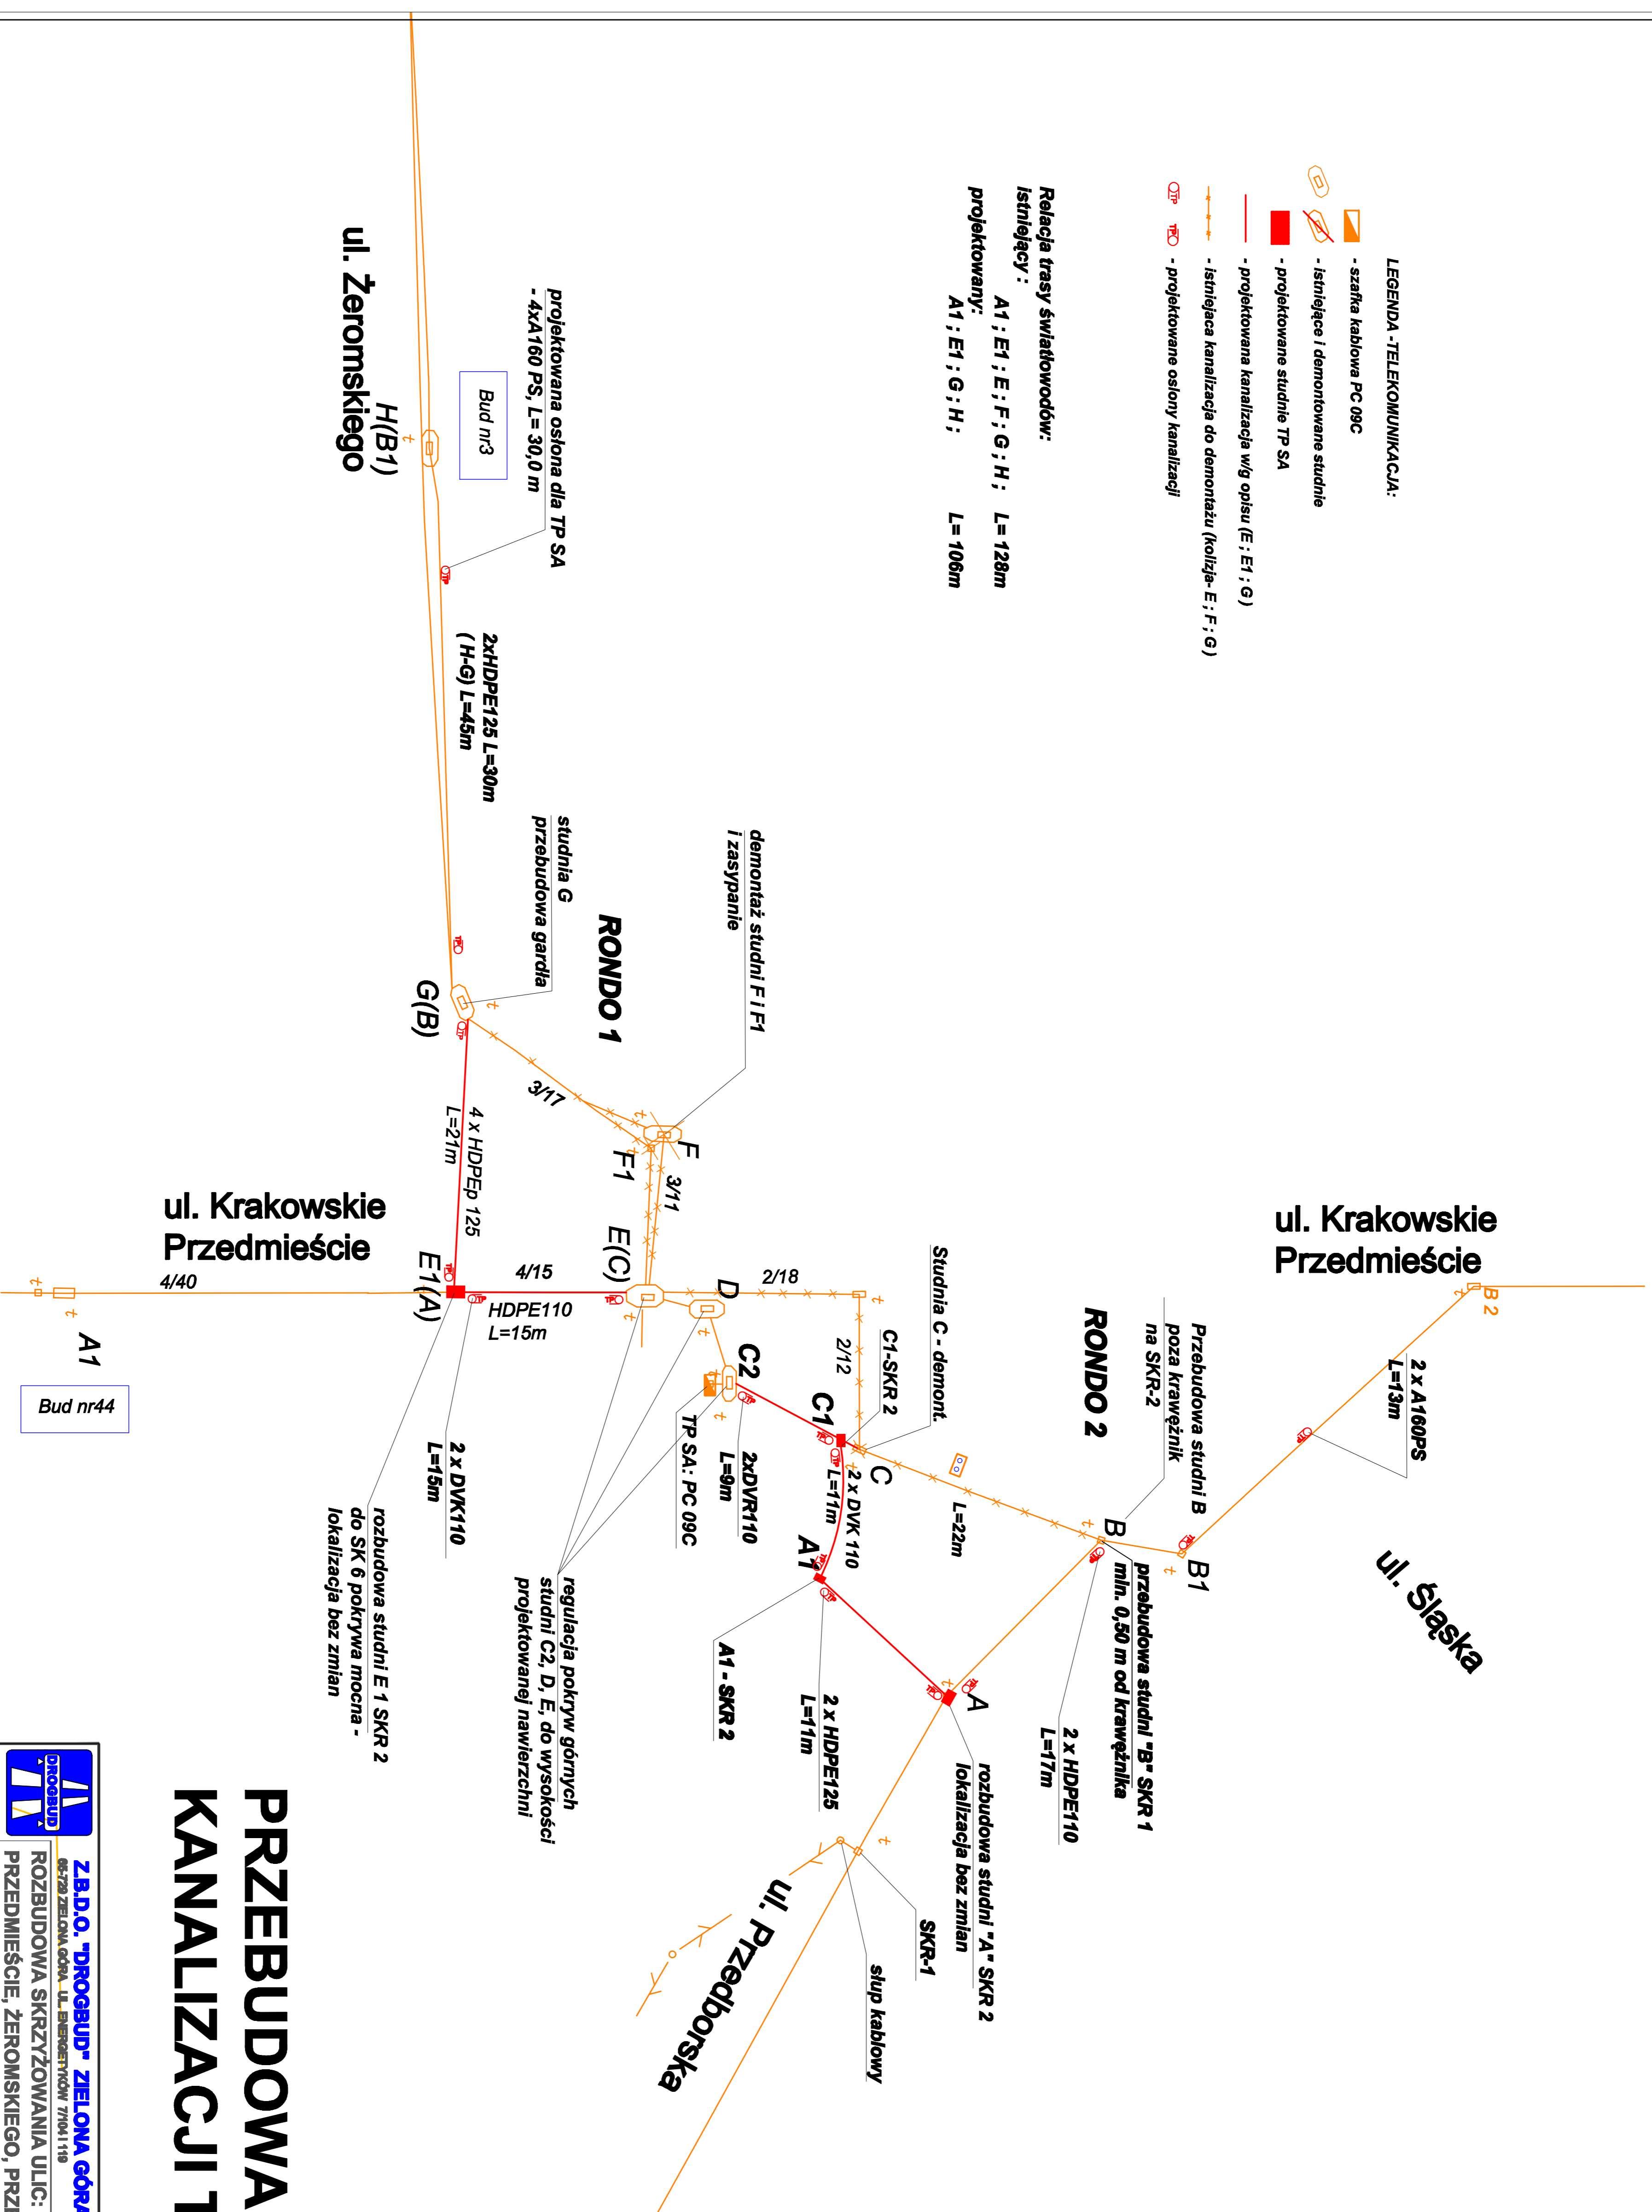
LEGENDA -TELEKOMUNIKACJA:
- szafka kablowa PC 09C
- istniejące i demontowane studnie
- projektowane studnie TP SA
- projektowana kanalizacja w/g opisu (E ; E1 ; G )
- istniejąca kanalizacja do demontażu (kolizja- E ; F ; G )
- projektowane osłony kanalizacji

Relacja trasy światłowodów:
istniejący : A1 ; E1 ; E ; F ; G ; H ; L= 128m
projektowany: A1 ; E1 ; G ; H ; L= 106m

ul. Żeromskiego
H(B1)
Bud nr3
projektowana osłona dla TP SA - 4xA160 PS, L= 30,0 m
2xHDPE125 L=30m ( H-G) L=45m
studnia G przebudowa gardła
demontaż studni F i F1 i zasypanie
RONDO 1
G(B)
3/17
F
F1
3/11
4 x HDPEp 125 L=21m
ul. Krakowskie Przedmieście
E1(A)
4/15
E(C)
D
2/18
4/40
HDPE110 L=15m
A1
Bud nr44
Studnia C - demont.
C1-SKR 2
2/12
C2
C1
TP SA: PC 09C
2xDVR110 L=9m
2 x DVK 110 L=11m
C
A1
A1 - SKR 2
2 x HDPE125 L=11m
2 x DVK110 L=15m
rozbudowa studni E 1 SKR 2 do SK 6 pokrywa mocna - lokalizacja bez zmian
regulacja pokryw górnych studni C2, D, E, do wysokości projektowanej nawierzchni
RONDO 2
Przebudowa studni B poza krawężnik na SKR-2
L=22m
B
B1
przebudowa studni "B" SKR 1 min. 0,50 m od krawężnika
2 x HDPE110 L=17m
A
rozbudowa studni "A" SKR 2 lokalizacja bez zmian
SKR-1
słup kablowy
ul. Przedborska
ul. Krakowskie Przedmieście
B 2
2 x A160PS L=13m
ul. Śląska
PRZEBUDOWA KANALIZACJI T
Z.B.D.O. "DROGBUD" ZIELONA GÓRA
65-729 ZIELONA GÓRA UL. ENERGETYKÓW 7/104 119
DROGBUD
ROZBUDOWA SKRZYŻOWANIA ULIC: PRZEDMIEŚCIE, ŻEROMSKIEGO, PRZ